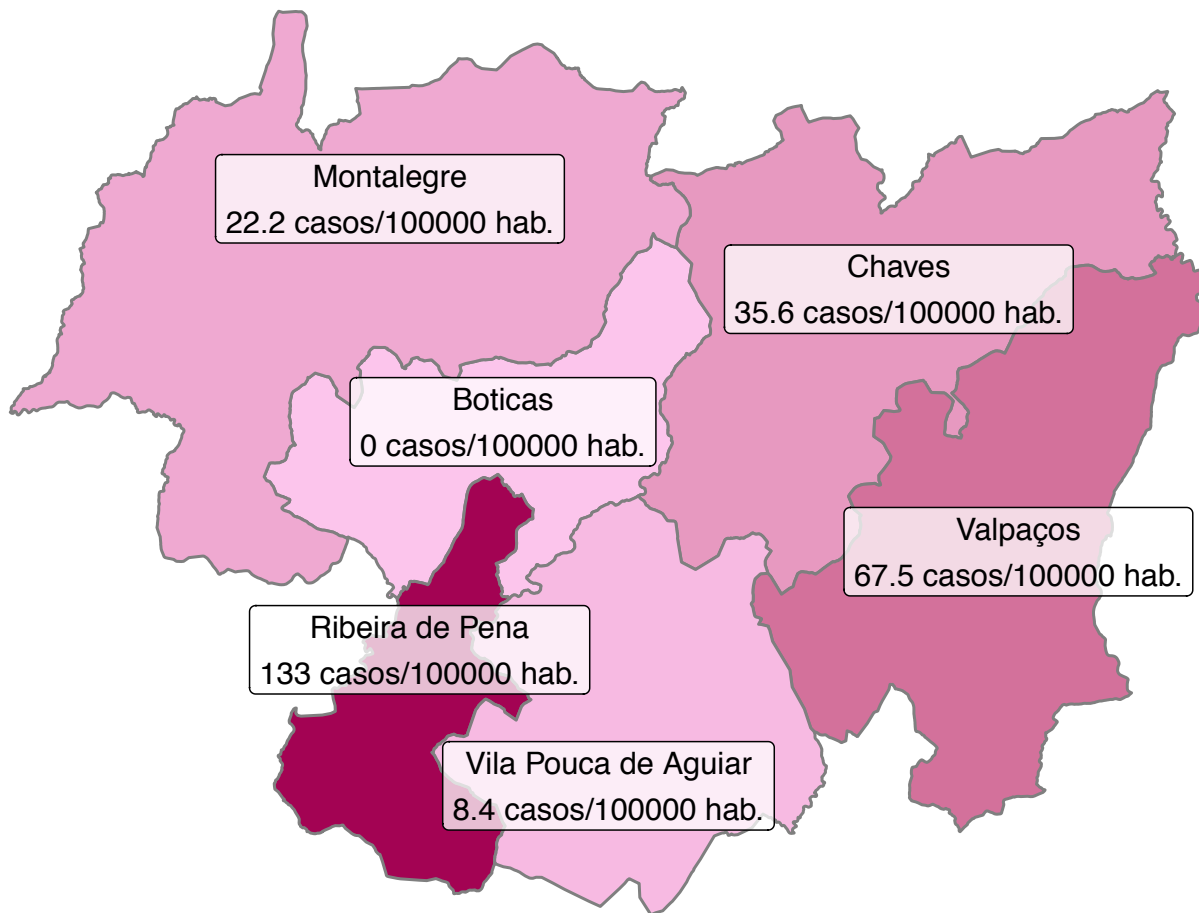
Montalegre
22.2 casos/100000 hab.

Chaves
35.6 casos/100000 hab.

Boticas
0 casos/100000 hab.

Valpaços
67.5 casos/100000 hab.

Ribeira de Pena
133 casos/100000 hab.

Vila Pouca de Aguiar
8.4 casos/100000 hab.